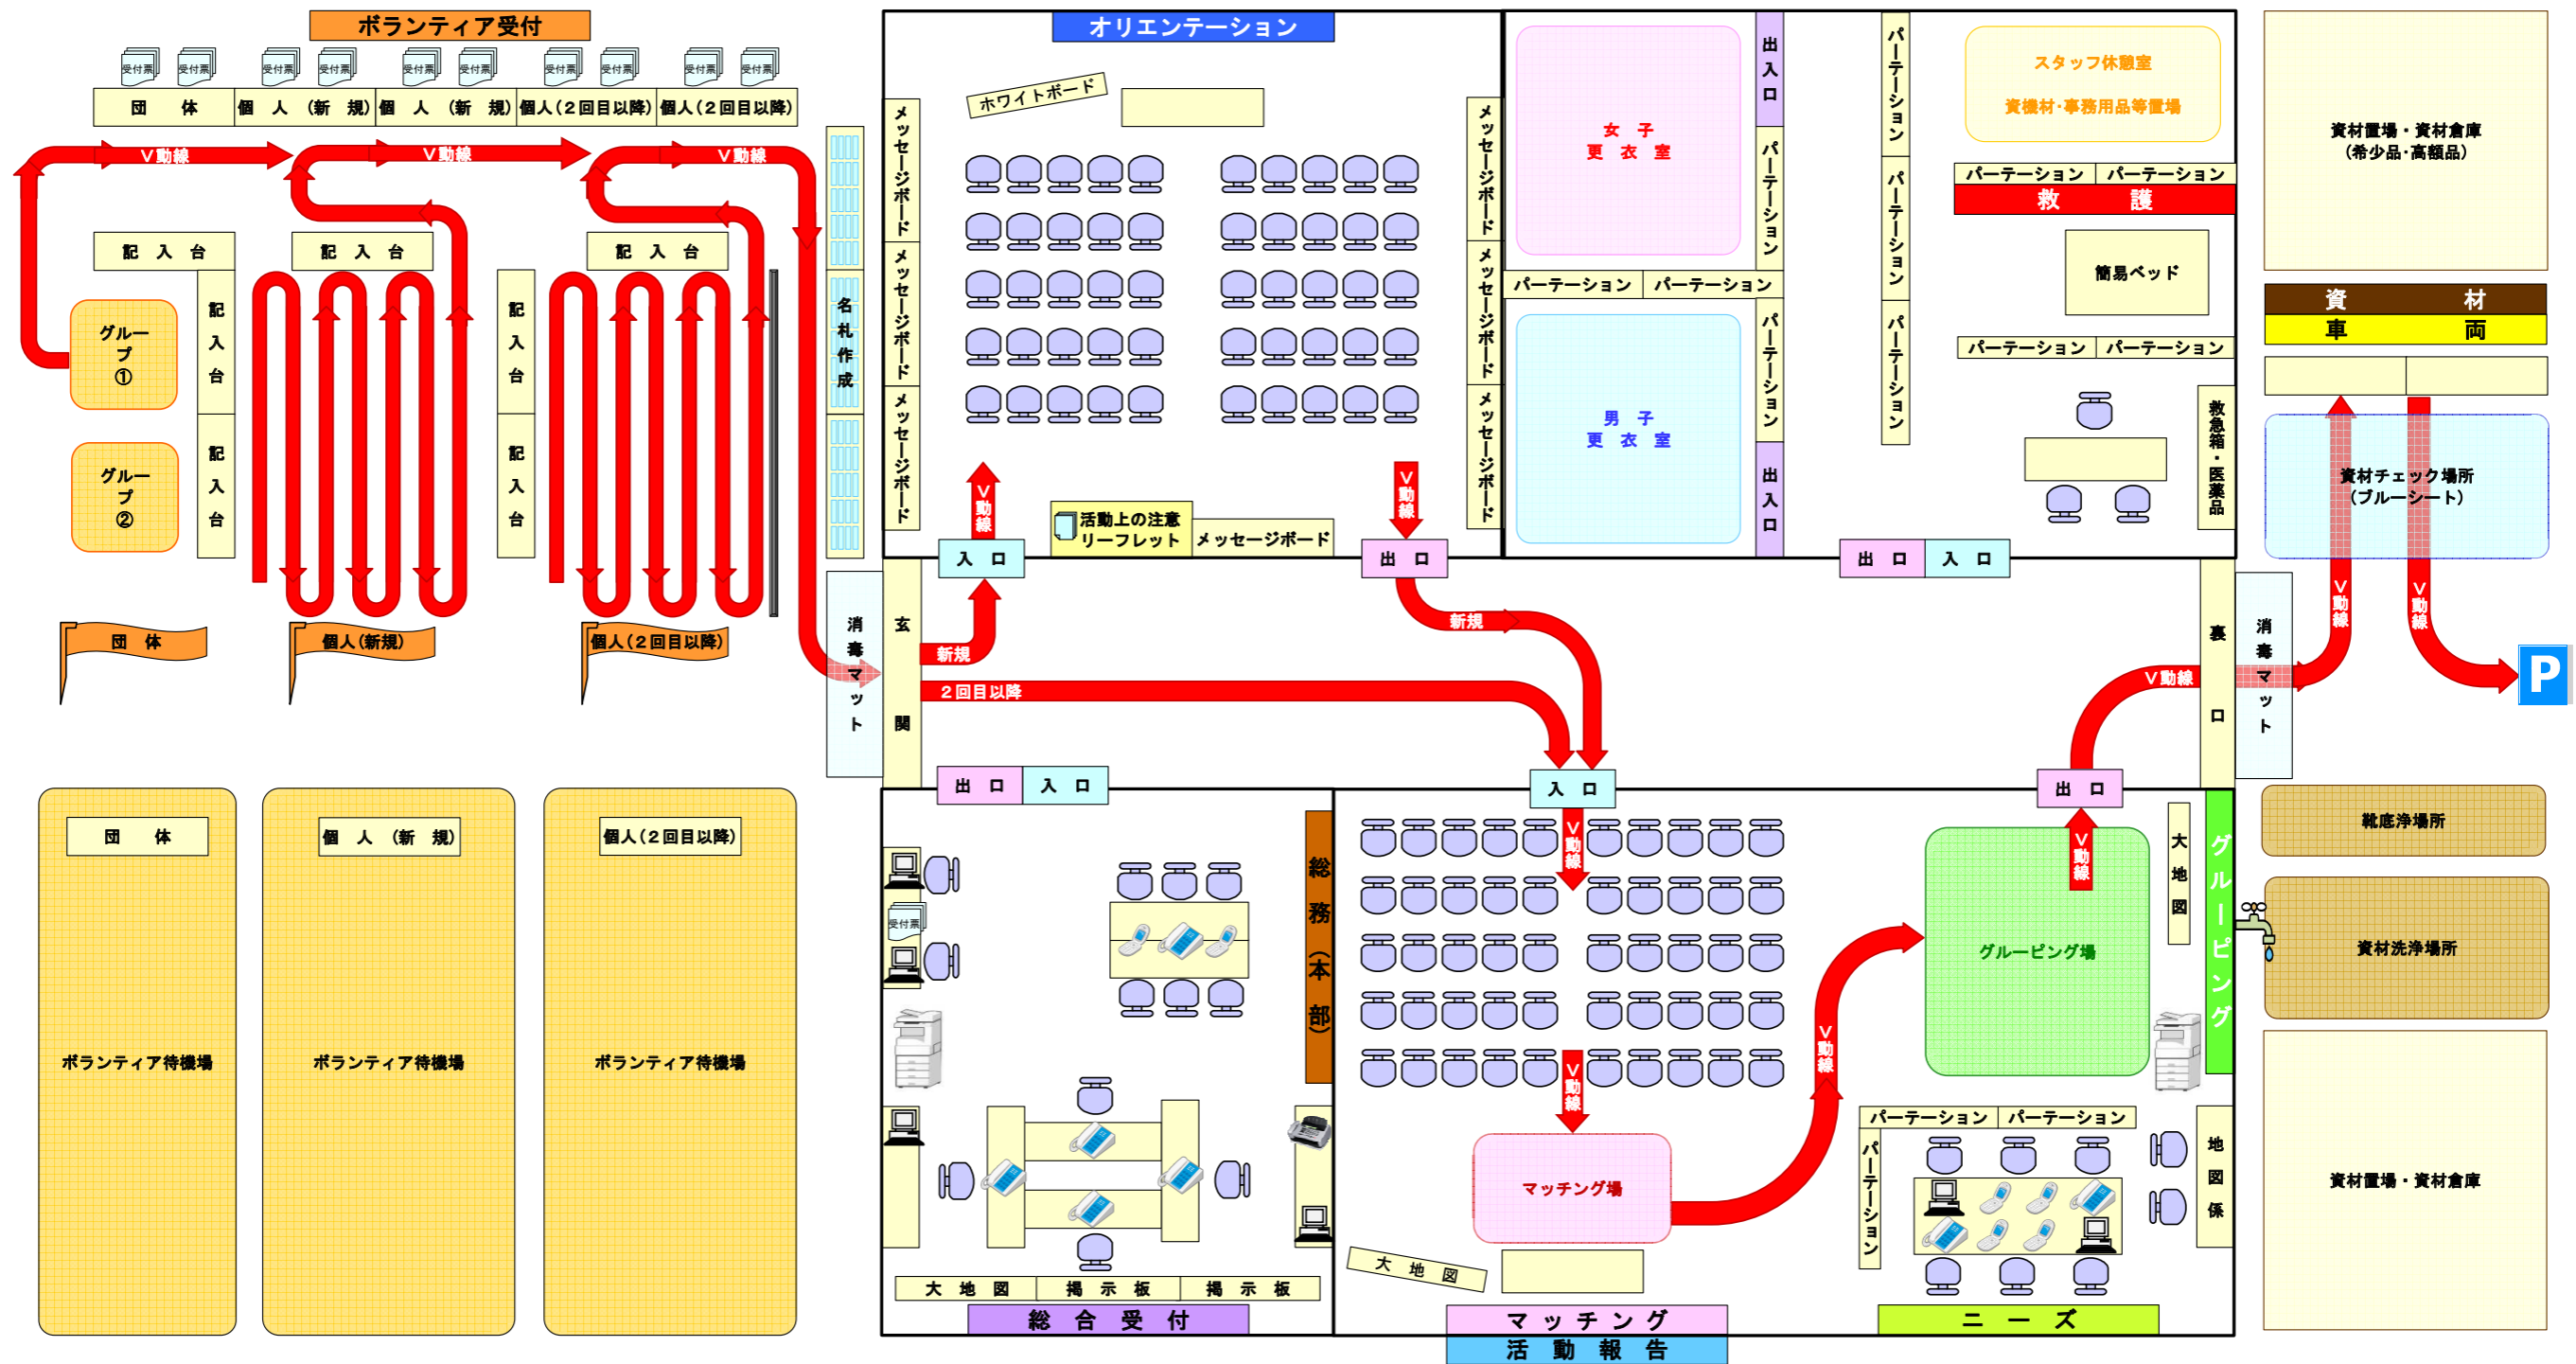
ボランティア受付

受付票 受付票 受付票 受付票 受付票 受付票 受付票 受付票 受付票 受付票

| 団　体 | 個　人（新　規） | 個　人（新　規） | 個人（２回目以降） | 個人（２回目以降） |
|---|---|---|---|---|

V動線 V動線 V動線

記　入　台　記　入　台　記　入　台

グループ①

グループ②

記入台 記入台 記入台 記入台

名札作成

団　体

個人（新規）

個人（２回目以降）

消毒マット

玄関

新規

２回目以降

オリエンテーション

ホワイトボード

メッセージボード メッセージボード メッセージボード

V動線

活動上の注意リーフレット

メッセージボード

入　口

出　口

V動線

メッセージボード メッセージボード メッセージボード

女　子　更　衣　室

出入口

パーテーション

パーテーション　パーテーション

男　子　更　衣　室

パーテーション

出入口

新規

パーテーション パーテーション パーテーション

スタッフ休憩室

資機材・事務用品等置場

パーテーション　パーテーション

救　　護

簡易ベッド

パーテーション　パーテーション

救急箱・医薬品

出　口　入　口

資材置場・資材倉庫（希少品・高額品）

資　　材

車　　両

資材チェック場所（ブルーシート）

V動線　V動線

P

裏口

消毒マット

V動線

出　口　入　口

総務（本部）

受付票

大　地　図　　掲　示　板　　掲　示　板

総　合　受　付

入　口

V動線

V動線

マッチング場

大　地　図

マ　ッ　チ　ン　グ

活　動　報　告

V動線

出　口

V動線

グルーピング場

大地図

グルーピング

パーテーション　パーテーション

パーテーション

地図係

ニ　ー　ズ

靴底浄場所

資材洗浄場所

資材置場・資材倉庫

団　体

個　人（新　規）

個人（２回目以降）

ボランティア待機場

ボランティア待機場

ボランティア待機場